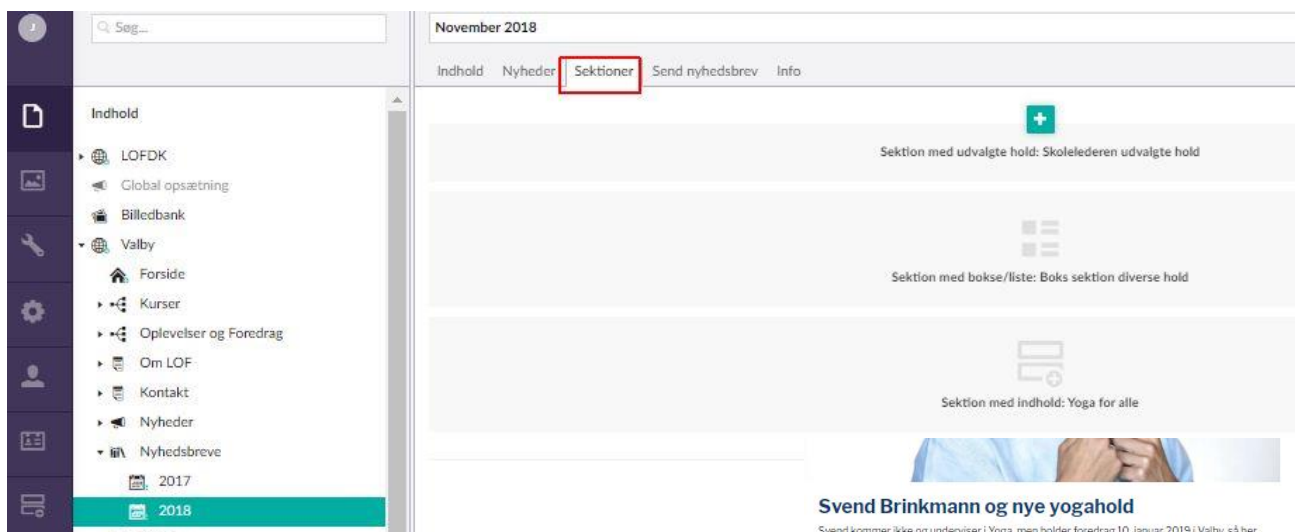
Søg...

Indhold

LOFDK

Global opsætning

Billedbank

Valby

Forside

Kurser

Oplevelser og Foredrag

Om LOF

Kontakt

Nyheder

Nyhedsbreve

2017

2018

November 2018

Indhold Nyheder Sektioner Send nyhedsbrev Info

Sektion med udvalgte hold: Skolelederen udvalgte hold

Sektion med bokse/liste: Boks sektion diverse hold

Sektion med indhold: Yoga for alle

Svend Brinkmann og nye yogahold

Svend kommer ikke og underviser i Yoga, men holder foredrag 10. januar 2019 i Valby, så her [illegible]